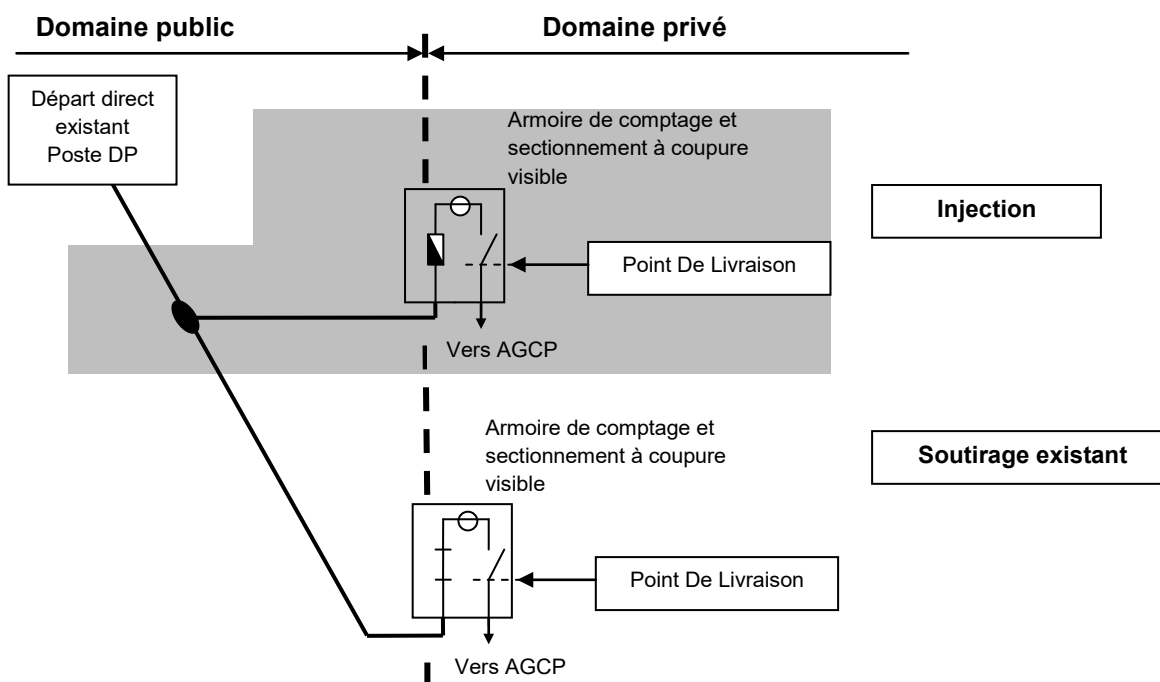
Domaine public

Domaine privé

Départ direct existant Poste DP

Armoire de comptage et sectionnement à coupure visible

Injection

Point De Livraison

Vers AGCP

Armoire de comptage et sectionnement à coupure visible

Soutirage existant

Point De Livraison

Vers AGCP